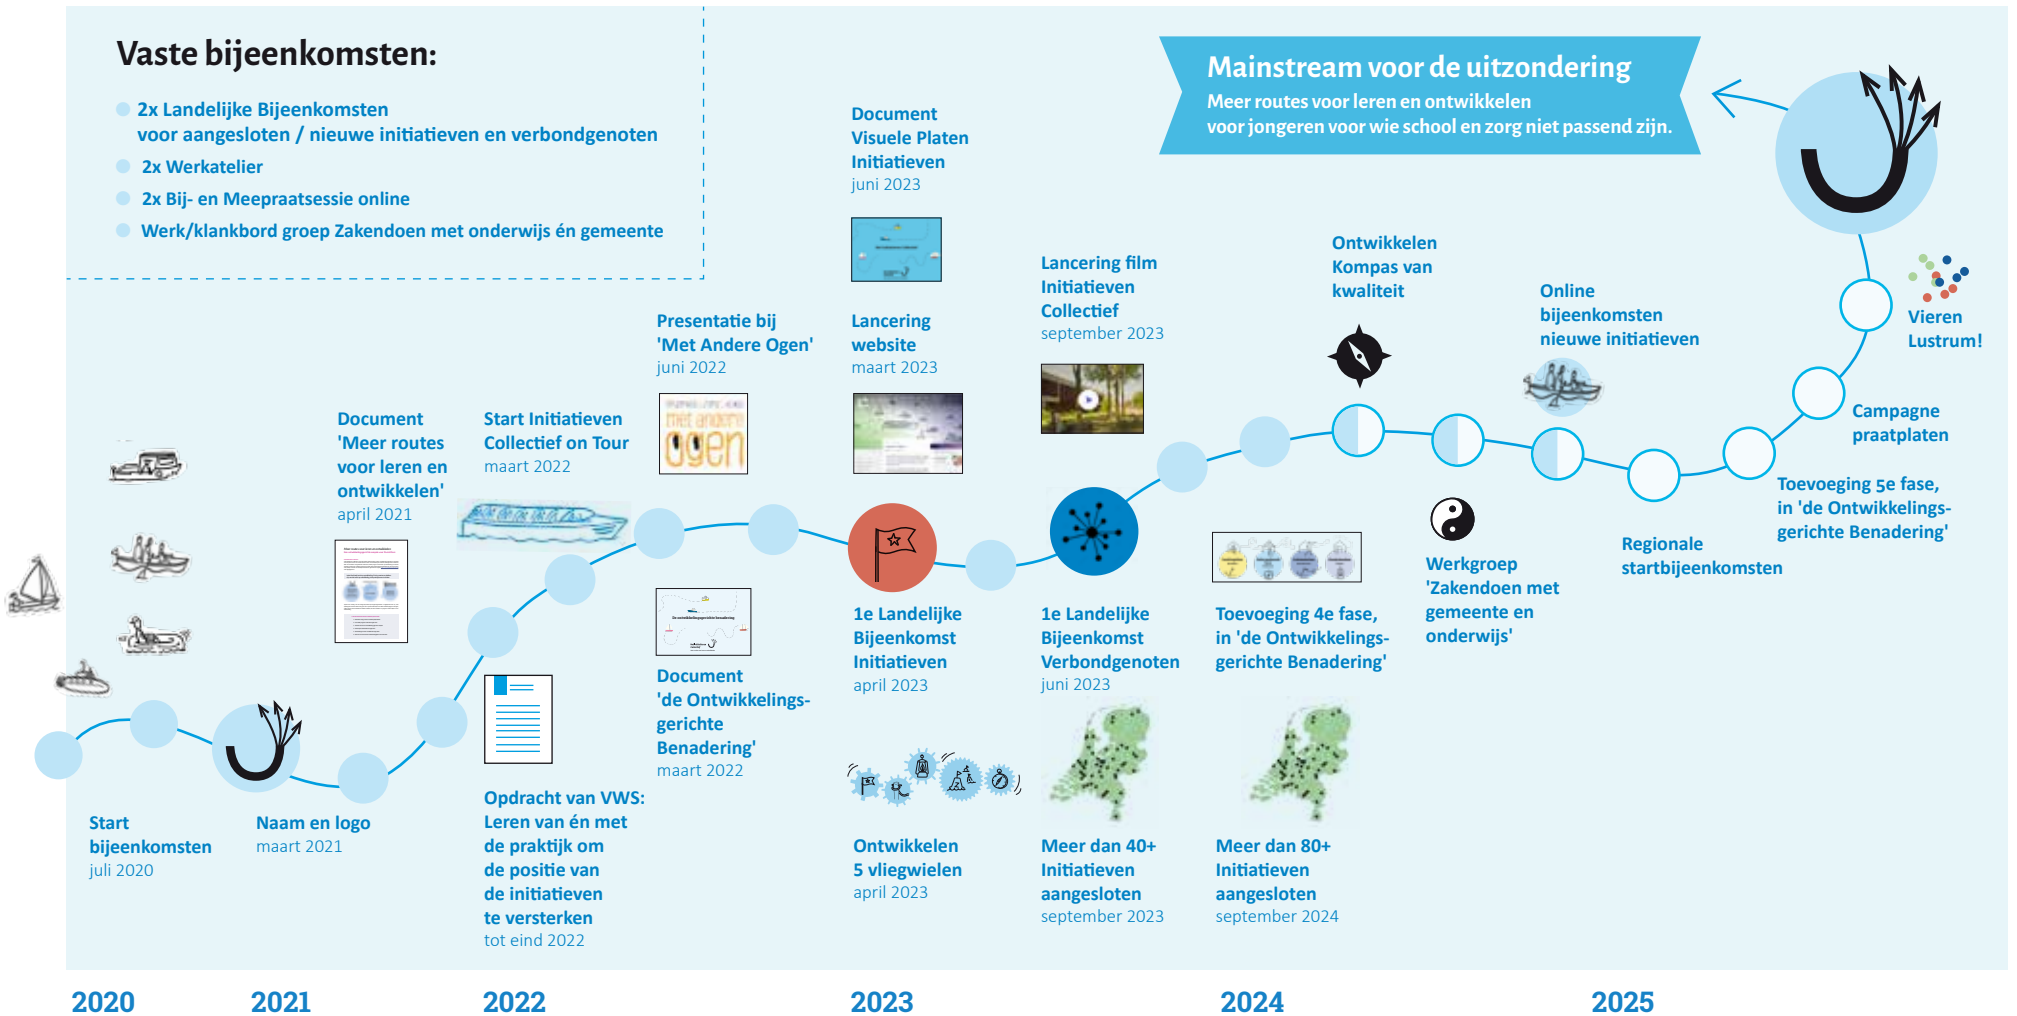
Vaste bijeenkomsten:

2x Landelijke Bijeenkomsten voor aangesloten / nieuwe initiatieven en verbondgenoten

2x Werkatelier

2x Bij- en Meepraatsessie online

Werk/klankbord groep Zakendoen met onderwijs én gemeente

Mainstream voor de uitzondering

Meer routes voor leren en ontwikkelen voor jongeren voor wie school en zorg niet passend zijn.

Document Visuele Platen Initiatieven
juni 2023

Lancering film Initiatieven Collectief
september 2023

Ontwikkelen Kompas van kwaliteit

Online bijeenkomsten nieuwe initiatieven

Vieren Lustrum!

Presentatie bij 'Met Andere Ogen'
juni 2022

Lancering website
maart 2023

Campagne praatplaten

Document 'Meer routes voor leren en ontwikkelen'
april 2021

Start Initiatieven Collectief on Tour
maart 2022

Toevoeging 5e fase, in 'de Ontwikkelings-gerichte Benadering'

Regionale startbijeenkomsten

Werkgroep 'Zakendoen met gemeente en onderwijs'

1e Landelijke Bijeenkomst Initiatieven
april 2023

1e Landelijke Bijeenkomst Verbondgenoten
juni 2023

Toevoeging 4e fase, in 'de Ontwikkelings-gerichte Benadering'

Document 'de Ontwikkelings-gerichte Benadering'
maart 2022

Start bijeenkomsten
juli 2020

Naam en logo
maart 2021

Opdracht van VWS: Leren van én met de praktijk om de positie van de initiatieven te versterken
tot eind 2022

Ontwikkelen 5 vliegwielen
april 2023

Meer dan 40+ Initiatieven aangesloten
september 2023

Meer dan 80+ Initiatieven aangesloten
september 2024

2020 2021 2022 2023 2024 2025